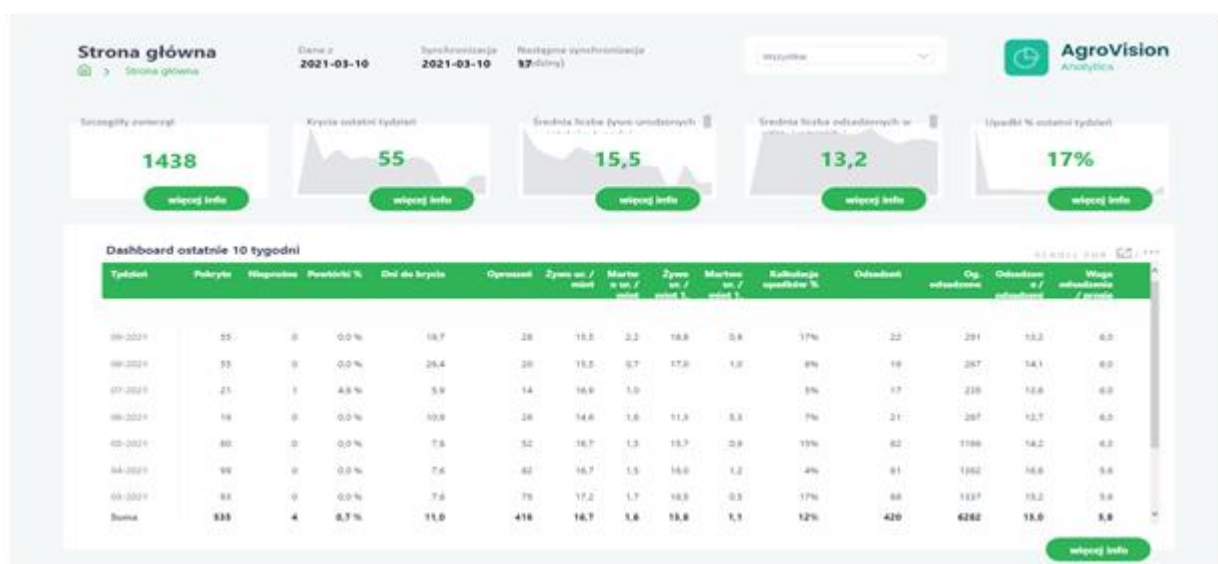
Strona główna
Strona główna

Dane z
2021-03-10

Synchronizacja
2021-03-10

Następna synchronizacja
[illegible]

Wszystkie

AgroVision
Analytics

Szczegóły zwierząt
1438
więcej info

Krycia ostatni tydzień
55
więcej info

Średnia liczba żywo urodzonych
15,5
więcej info

Średnia liczba odsadzonych w
13,2
więcej info

Upadki % ostatni tydzień
17%
więcej info

Dashboard ostatnie 10 tygodni

| Tydzień | Pokryte | Nieprośne | Powtórki % | Dni do krycia | Oproszeń | Żywo ur. / miot | Martwe ur. / miot | Żywo ur. / miot 1. | Martwe ur. / miot 1. | Kalkulacja upadków % | Odsadzeń | Og. odsadzone | Odsadzone / odsadzeń | Waga odsadzenia / prosię |
|---|---|---|---|---|---|---|---|---|---|---|---|---|---|---|
| 09-2021 | 55 | 0 | 0,0 % | 18,7 | 28 | 15,5 | 2,2 | 18,8 | 0,8 | 17% | 22 | 291 | 13,2 | 6,0 |
| 08-2021 | 55 | 0 | 0,0 % | 26,4 | 20 | 15,5 | 0,7 | 17,0 | 1,0 | 8% | 19 | 267 | 14,1 | 6,0 |
| 07-2021 | 21 | 1 | 4,8 % | 5,9 | 14 | 16,6 | 1,0 | | | 5% | 17 | 235 | 13,8 | 6,0 |
| 06-2021 | 19 | 0 | 0,0 % | 10,6 | 24 | 14,6 | 1,6 | 11,3 | 3,3 | 7% | 21 | 267 | 12,7 | 6,0 |
| 05-2021 | 80 | 0 | 0,0 % | 7,5 | 52 | 16,7 | 1,3 | 15,7 | 0,9 | 15% | 82 | 1166 | 14,2 | 6,2 |
| 04-2021 | 99 | 0 | 0,0 % | 7,4 | 82 | 16,7 | 1,5 | 16,0 | 1,2 | 4% | 81 | 1362 | 16,8 | 5,6 |
| 03-2021 | 93 | 0 | 0,0 % | 7,6 | 75 | 17,2 | 1,7 | 16,3 | 0,5 | 17% | 88 | 1337 | 15,2 | 5,6 |
| Suma | 535 | 4 | 0,7 % | 11,0 | 416 | 16,7 | 1,6 | 15,8 | 1,1 | 12% | 420 | 6282 | 15,0 | 5,8 |

więcej info